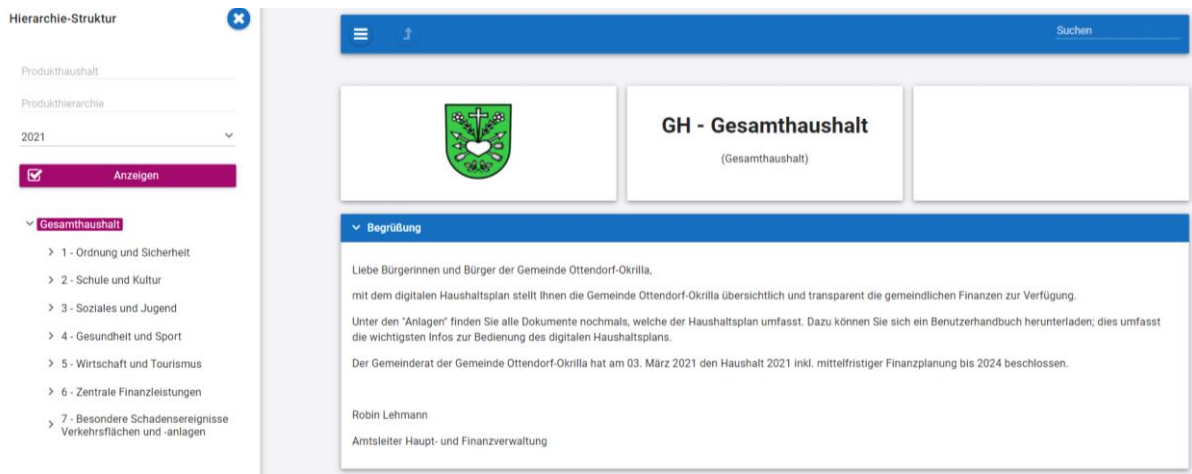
Hierarchie-Struktur

Produkthaushalt

Produkthierarchie

2021

Anzeigen

Gesamthaushalt

1 - Ordnung und Sicherheit

2 - Schule und Kultur

3 - Soziales und Jugend

4 - Gesundheit und Sport

5 - Wirtschaft und Tourismus

6 - Zentrale Finanzleistungen

7 - Besondere Schadensereignisse Verkehrsflächen und -anlagen

Suchen

GH - Gesamthaushalt

(Gesamthaushalt)

Begrüßung

Liebe Bürgerinnen und Bürger der Gemeinde Ottendorf-Okrilla,

mit dem digitalen Haushaltsplan stellt Ihnen die Gemeinde Ottendorf-Okrilla übersichtlich und transparent die gemeindlichen Finanzen zur Verfügung.

Unter den "Anlagen" finden Sie alle Dokumente nochmals, welche der Haushaltsplan umfasst. Dazu können Sie sich ein Benutzerhandbuch herunterladen; dies umfasst die wichtigsten Infos zur Bedienung des digitalen Haushaltsplans.

Der Gemeinderat der Gemeinde Ottendorf-Okrilla hat am 03. März 2021 den Haushalt 2021 inkl. mittelfristiger Finanzplanung bis 2024 beschlossen.

Robin Lehmann

Amtsleiter Haupt- und Finanzverwaltung